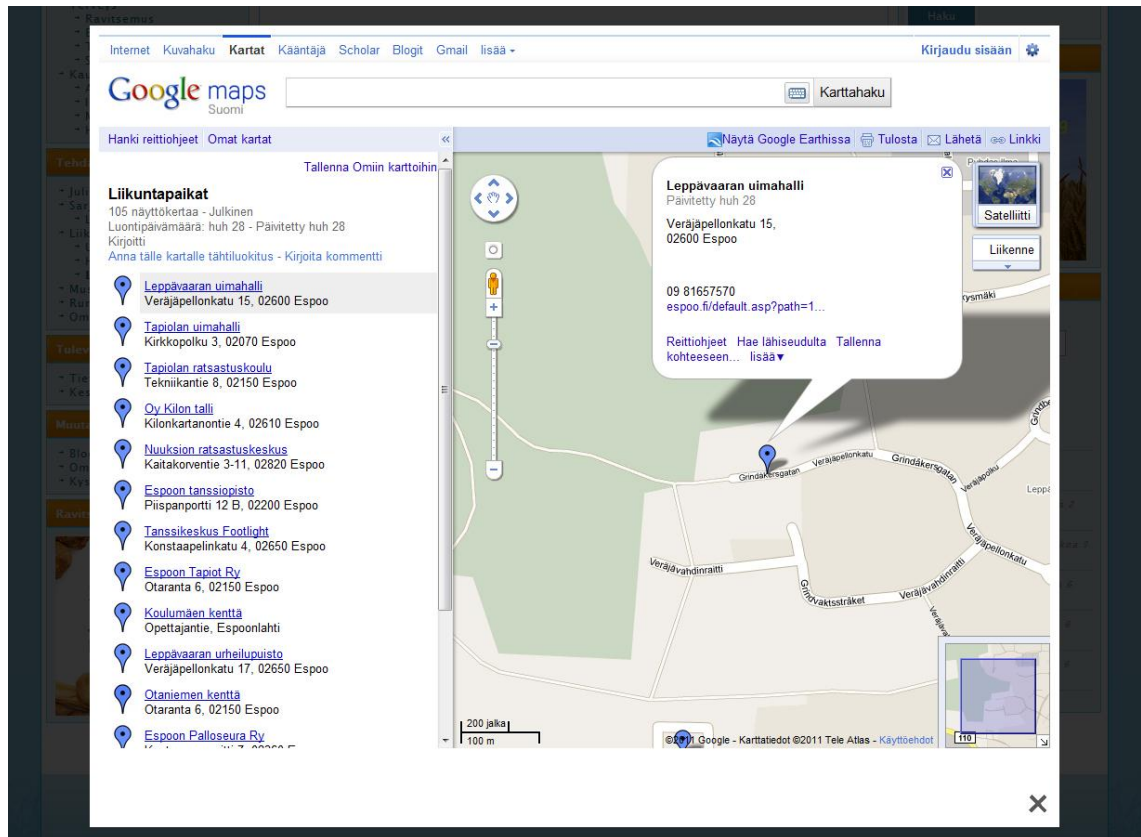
Internet Kuvahaku Kartat Kääntäjä Scholar Blogit Gmail lisää ▾

Kirjaudu sisään

Google maps
Suomi

Karttahaku

Hanki reittiohjeet Omat kartat

Näytä Google Earthissa Tulosta Lähetä Linkki

Tallenna Omiin karttoihin

Liikuntapaikat
105 näyttökertaa - Julkinen
Luontipäivämäärä: huh 28 - Päivitetty huh 28
Kirjoitti
Anna tälle kartalle tähtiluokitus - Kirjoita kommentti

Leppävaaran uimahalli
Veräjäpellonkatu 15, 02600 Espoo

Tapiolan uimahalli
Kirkkopolku 3, 02070 Espoo

Tapiolan ratsastuskoulu
Tekniikantie 8, 02150 Espoo

Oy Kilon talli
Kilonkartanontie 4, 02610 Espoo

Nuuksion ratsastuskeskus
Kaitakorventie 3-11, 02820 Espoo

Espoon tanssiopisto
Piispanportti 12 B, 02200 Espoo

Tanssikeskus Footlight
Konstaapelinkatu 4, 02650 Espoo

Espoon Tapiot Ry
Otaranta 6, 02150 Espoo

Koulumäen kenttä
Opettajantie, Espoonlahti

Leppävaaran urheilupuisto
Veräjäpellonkatu 17, 02650 Espoo

Otaniemen kenttä
Otaranta 6, 02150 Espoo

Espoon Palloseura Ry
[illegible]

Leppävaaran uimahalli
Päivitetty huh 28
Veräjäpellonkatu 15,
02600 Espoo

09 81657570
espoo.fi/default.asp?path=1...

Reittiohjeet Hae lähiseudulta Tallenna kohteeseen... lisää▾

Satelliitti
Liikenne

Grindåkersgatan Veräjäpellonkatu Grindåkersgatan Veräjäpolku Veräjäpellonkatu Veräjävahdinraitti Grindvaktsstråket Veräjävahdinraitti Leppä

200 jalka
100 m
©2011 Google - Karttatiedot ©2011 Tele Atlas - Käyttöehdot
110